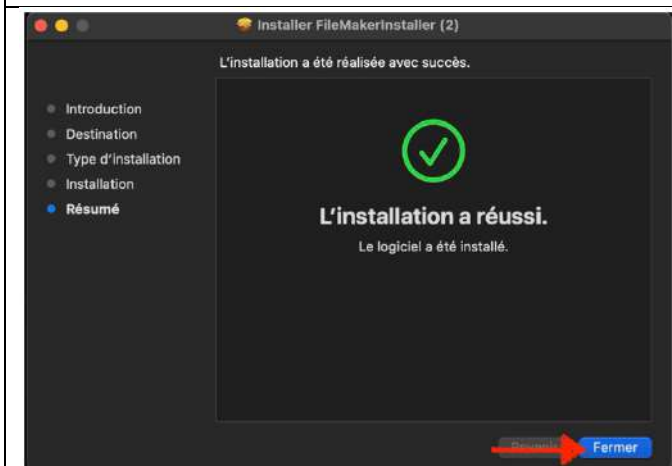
Installer FileMakerInstaller (2)

L'installation a été réalisée avec succès.

Introduction
Destination
Type d'installation
Installation
Résumé

L'installation a réussi.

Le logiciel a été installé.

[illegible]

Fermer